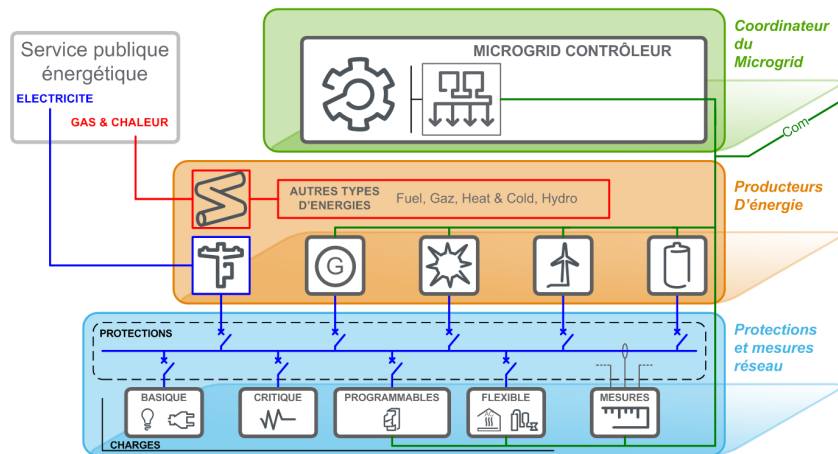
Service publique énergétique

ELECTRICITE

GAS & CHALEUR

MICROGRID CONTRÔLEUR

Coordinateur du Microgrid

Com

AUTRES TYPES D'ENERGIES

Fuel, Gaz, Heat & Cold, Hydro

Producteurs D'énergie

G

PROTECTIONS

Protections et mesures réseau

BASIQUE

CRITIQUE

PROGRAMMABLES

FLEXIBLE

MESURES

CHARGES